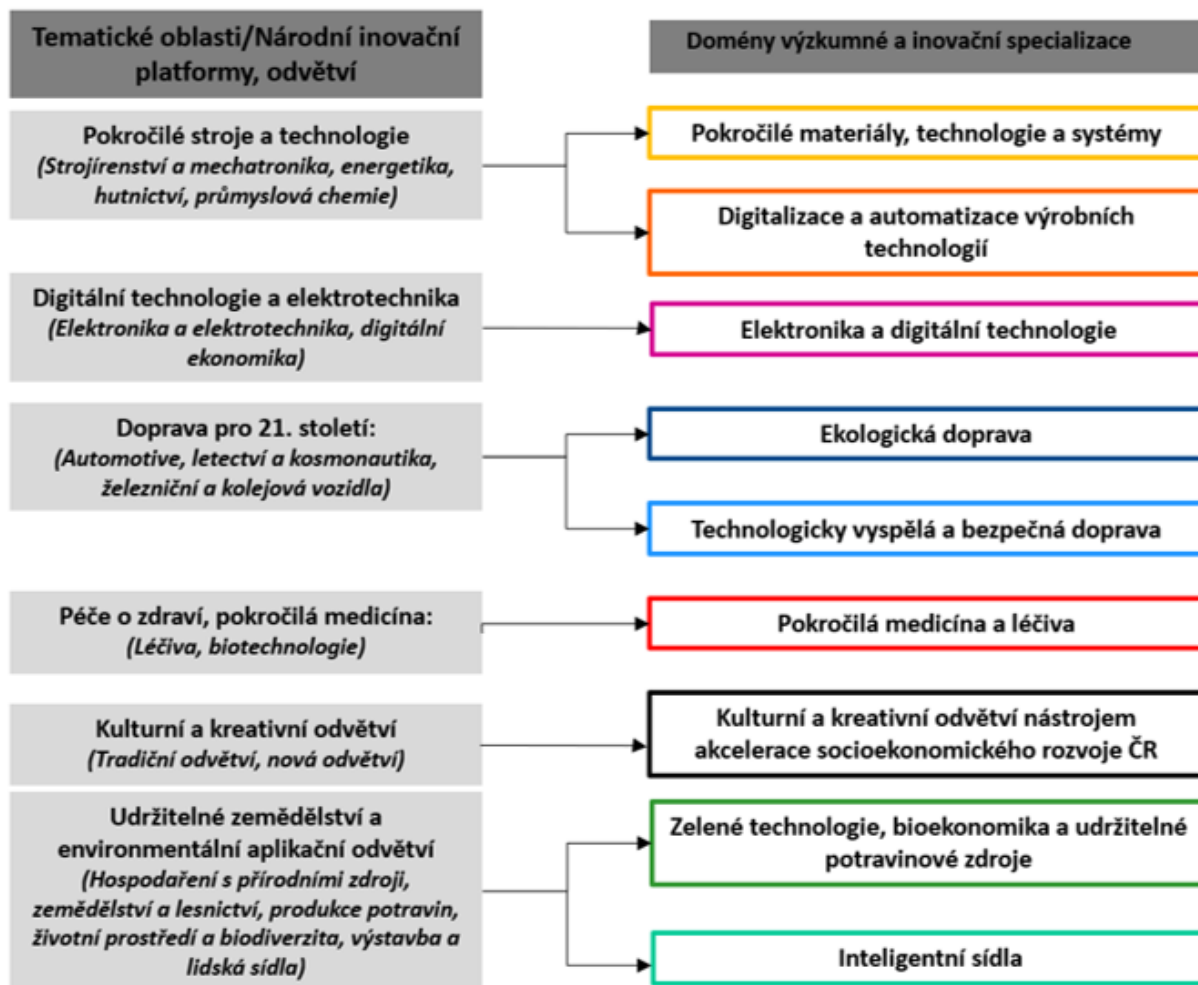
Tematické oblasti/Národní inovační platformy, odvětví

Domény výzkumné a inovační specializace

Pokročilé stroje a technologie
(Strojírenství a mechatronika, energetika, hutnictví, průmyslová chemie)

Pokročilé materiály, technologie a systémy

Digitalizace a automatizace výrobních technologií

Digitální technologie a elektrotechnika
(Elektronika a elektrotechnika, digitální ekonomika)

Elektronika a digitální technologie

Doprava pro 21. století:
(Automotive, letectví a kosmonautika, železniční a kolejová vozidla)

Ekologická doprava

Technologicky vyspělá a bezpečná doprava

Péče o zdraví, pokročilá medicína:
(Léčiva, biotechnologie)

Pokročilá medicína a léčiva

Kulturní a kreativní odvětví
(Tradiční odvětví, nová odvětví)

Kulturní a kreativní odvětví nástrojem akcelerace socioekonomického rozvoje ČR

Udržitelné zemědělství a environmentální aplikační odvětví
(Hospodaření s přírodními zdroji, zemědělství a lesnictví, produkce potravin, životní prostředí a biodiverzita, výstavba a lidská sídla)

Zelené technologie, bioekonomika a udržitelné potravinové zdroje

Inteligentní sídla